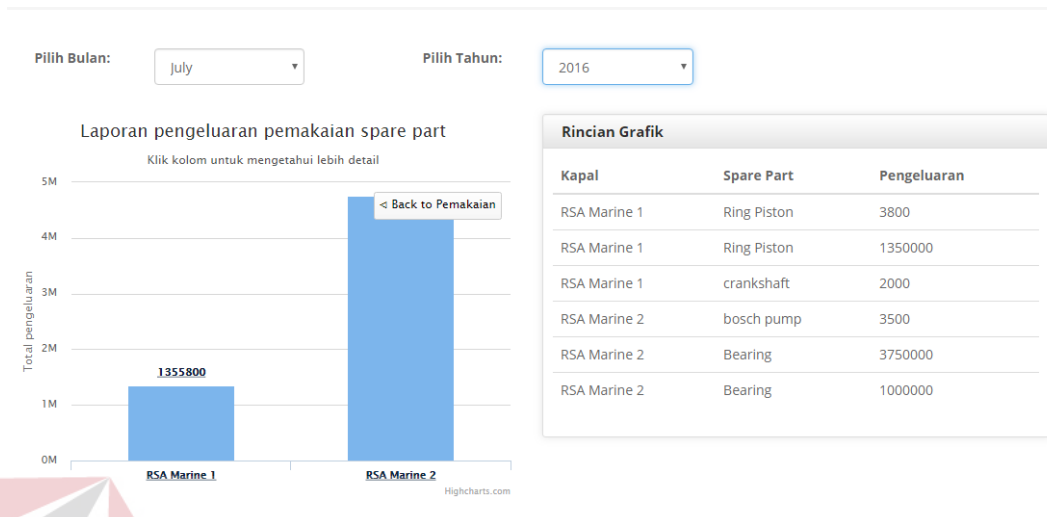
Pilih Bulan: July

Pilih Tahun: 2016

Laporan pengeluaran pemakaian spare part

Klik kolom untuk mengetahui lebih detail

< Back to Pemakaian

5M
4M
3M
2M
1M
0M

Total pengeluaran

1355800

RSA Marine 1

RSA Marine 2

Highcharts.com

Rincian Grafik

| Kapal | Spare Part | Pengeluaran |
|---|---|---|
| RSA Marine 1 | Ring Piston | 3800 |
| RSA Marine 1 | Ring Piston | 1350000 |
| RSA Marine 1 | crankshaft | 2000 |
| RSA Marine 2 | bosch pump | 3500 |
| RSA Marine 2 | Bearing | 3750000 |
| RSA Marine 2 | Bearing | 1000000 |